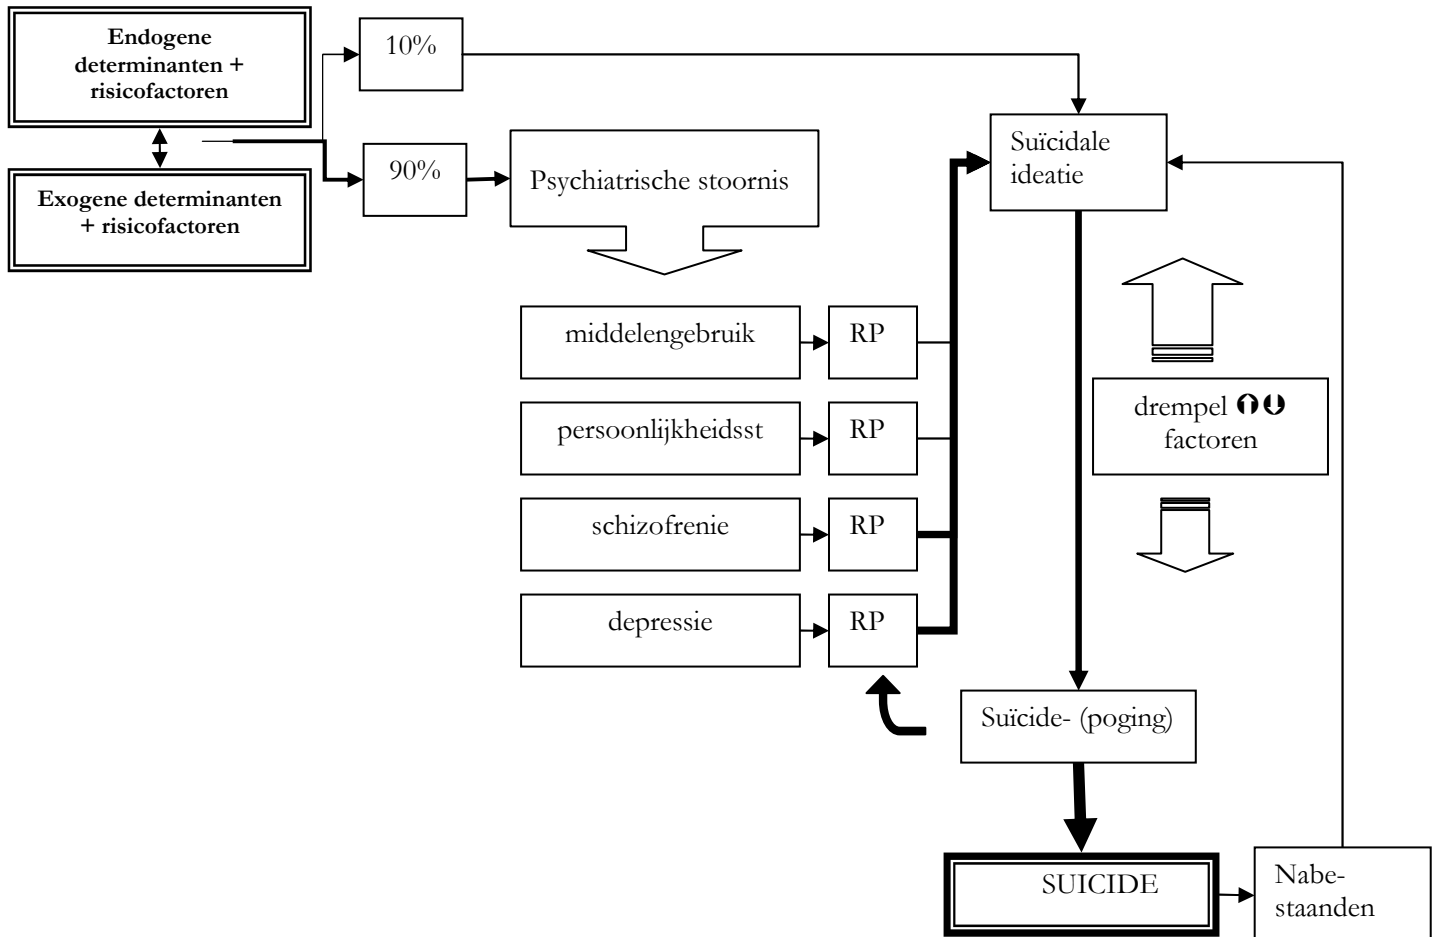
Endogene determinanten + risicofactoren

Exogene determinanten + risicofactoren

10%

90%

Psychiatrische stoornis

Suïcidale ideatie

middelengebruik

RP

persoonlijkheidsst

RP

schizofrenie

RP

depressie

RP

drempel ⇧⇩ factoren

Suïcide- (poging)

SUICIDE

Nabestaanden